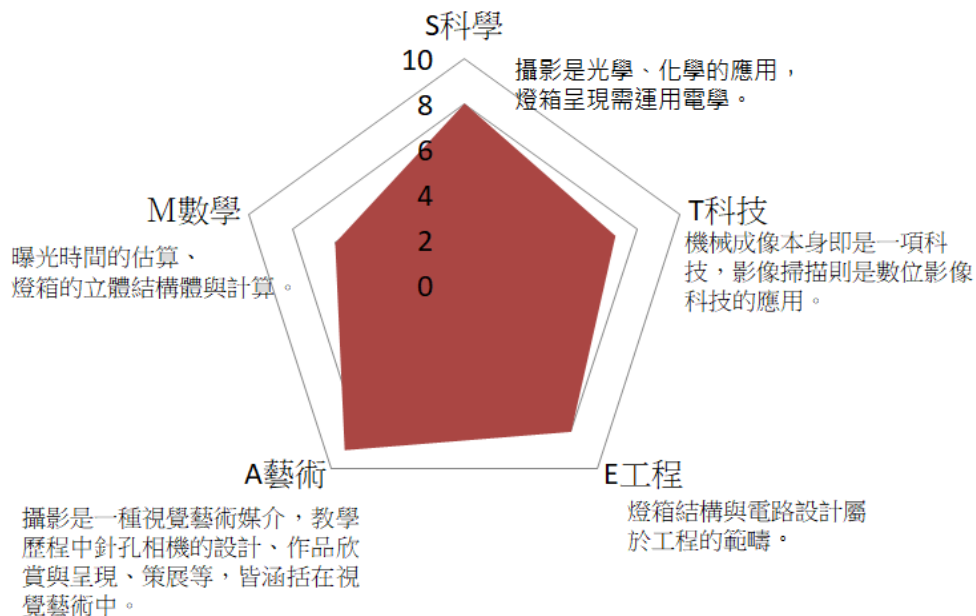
S科學

10
8
6
4
2
0

攝影是光學、化學的應用，燈箱呈現需運用電學。

T科技

機械成像本身即是一項科技，影像掃描則是數位影像科技的應用。

M數學

曝光時間的估算、燈箱的立體結構體與計算。

A藝術

攝影是一種視覺藝術媒介，教學歷程中針孔相機的設計、作品欣賞與呈現、策展等，皆涵括在視覺藝術中。

E工程

燈箱結構與電路設計屬於工程的範疇。